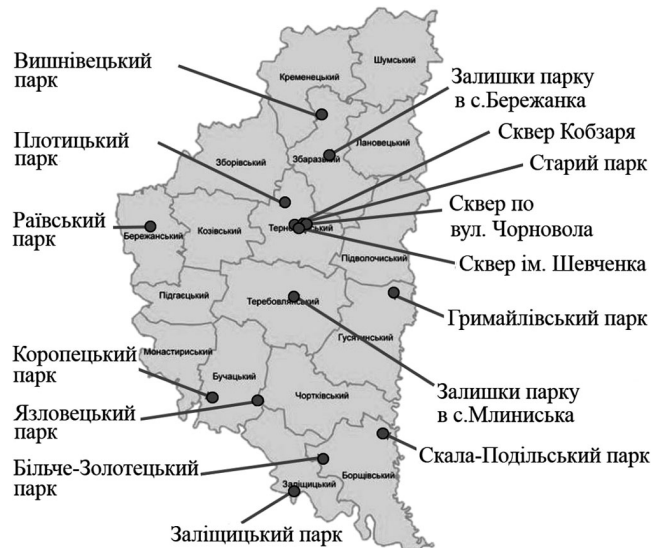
Вишнівецький парк

Кременецький

Шумський

Залишки парку в с.Бережанка

Плотицький парк

Збаразький

Лановецький

Сквер Кобзаря

Зборівський

Старий парк

Раївський парк

Бережанський

Козівський

Тернопільський

Сквер по вул. Чорновола

Сквер ім. Шевченка

Підволочиський

Підгаєцький

Теребовлянський

Гримайлівський парк

Гусятинський

Коропецький парк

Монастириський

Бучацький

Язловецький парк

Чортківський

Залишки парку в с.Млиниська

Скала-Подільський парк

Більче-Золотецький парк

Борщівський

Заліщицький

Заліщицький парк